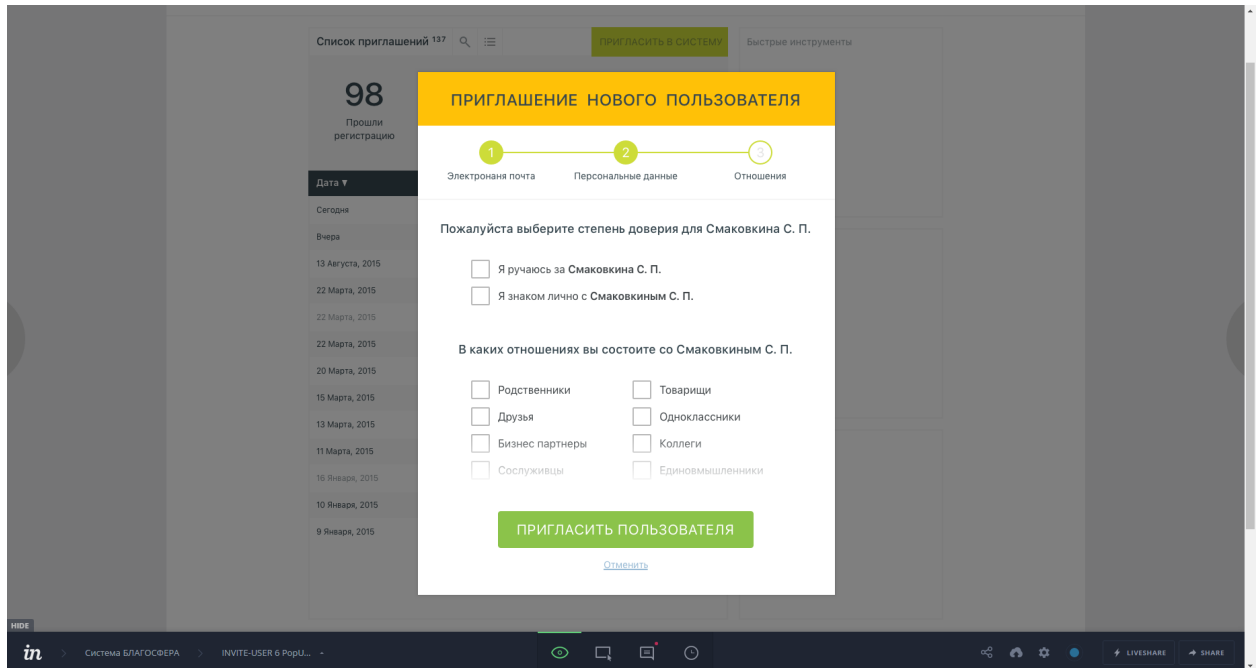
Список приглашений 137

ПРИГЛАСИТЬ В СИСТЕМУ

Быстрые инструменты

98
Прошли регистрацию

Дата ▾
Сегодня
Вчера
13 Августа, 2015
22 Марта, 2015
22 Марта, 2015
22 Марта, 2015
20 Марта, 2015
15 Марта, 2015
13 Марта, 2015
11 Марта, 2015
16 Января, 2015
10 Января, 2015
9 Января, 2015

ПРИГЛАШЕНИЕ НОВОГО ПОЛЬЗОВАТЕЛЯ

1 Электронaя почта
2 Персональные данные
3 Отношения

Пожалуйста выберите степень доверия для Смаковкина С. П.

Я ручаюсь за Смаковкина С. П.
Я знаком лично с Смаковкиным С. П.

В каких отношениях вы состоите со Смаковкиным С. П.

Родственники
Товарищи
Друзья
Одноклассники
Бизнес партнеры
Коллеги
Сослуживцы
Единовмышленники

ПРИГЛАСИТЬ ПОЛЬЗОВАТЕЛЯ

Отменить

HIDE

in
Система БЛАГОСФЕРА
INVITE-USER 6 PopU...

LIVESHARE
SHARE